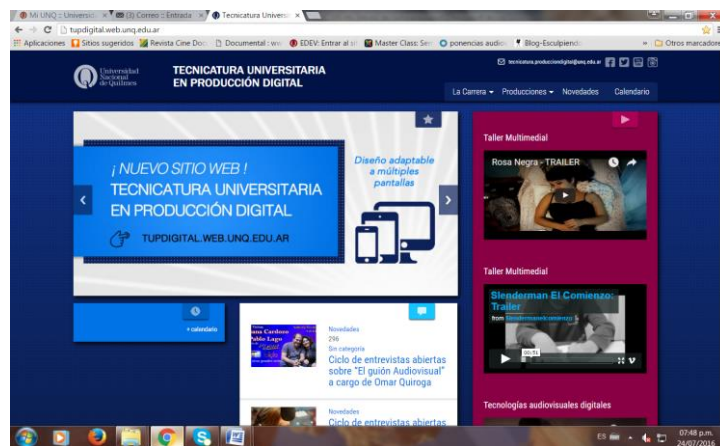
Mi UNQ :: Universid × (3) Correo :: Entrada × Tecnicatura Universi ×

tupdigital.web.unq.edu.ar

Aplicaciones Sitios sugeridos Revista Cine Doc Documental : wa EDEV: Entrar al si Master Class: Ser ponencias audio Blog-Esculpiendo » Otros marcadores

Universidad Nacional de Quilmes

TECNICATURA UNIVERSITARIA EN PRODUCCIÓN DIGITAL

tecnicatura.producciondigital@unq.edu.ar

La Carrera Producciones Novedades Calendario

¡ NUEVO SITIO WEB ! TECNICATURA UNIVERSITARIA EN PRODUCCIÓN DIGITAL

TUPDIGITAL.WEB.UNQ.EDU.AR

Diseño adaptable a múltiples pantallas

Taller Multimedial

Rosa Negra - TRAILER

Taller Multimedial

Slenderman El Comienzo: Trailer

from Slendermanelcomienzo

00:56

» calendario

Novedades
296
Sin categoría

Ciclo de entrevistas abiertas sobre "El guión Audiovisual" a cargo de Omar Quiroga

Novedades

Ciclo de entrevistas abiertas

Tecnologías audiovisuales digitales

ES 07:48 p.m. 24/07/2016